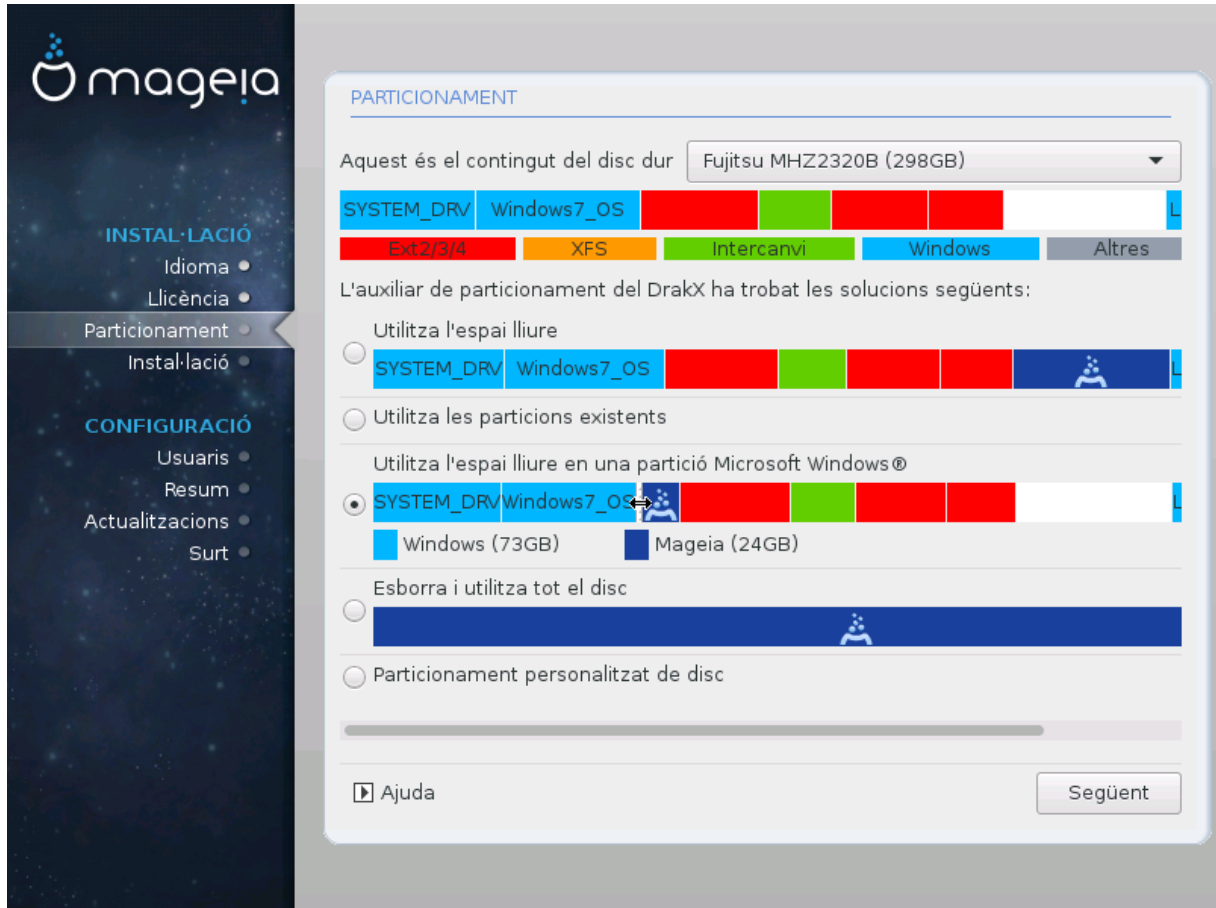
mageia

INSTAL·LACIÓ
Idioma
Llicència
Particionament
Instal·lació

CONFIGURACIÓ
Usuaris
Resum
Actualitzacions
Surt

PARTICIONAMENT

Aquest és el contingut del disc dur Fujitsu MHZ2320B (298GB)

SYSTEM_DRV Windows7_OS L

Ext2/3/4 XFS Intercanvi Windows Altres

L'auxiliar de particionament del DrakX ha trobat les solucions següents:

Utilitza l'espai lliure
SYSTEM_DRV Windows7_OS L

Utilitza les particions existents

Utilitza l'espai lliure en una partició Microsoft Windows®
SYSTEM_DRV Windows7_OS L
Windows (73GB) Mageia (24GB)

Esborra i utilitza tot el disc

Particionament personalitzat de disc

Ajuda

Següent